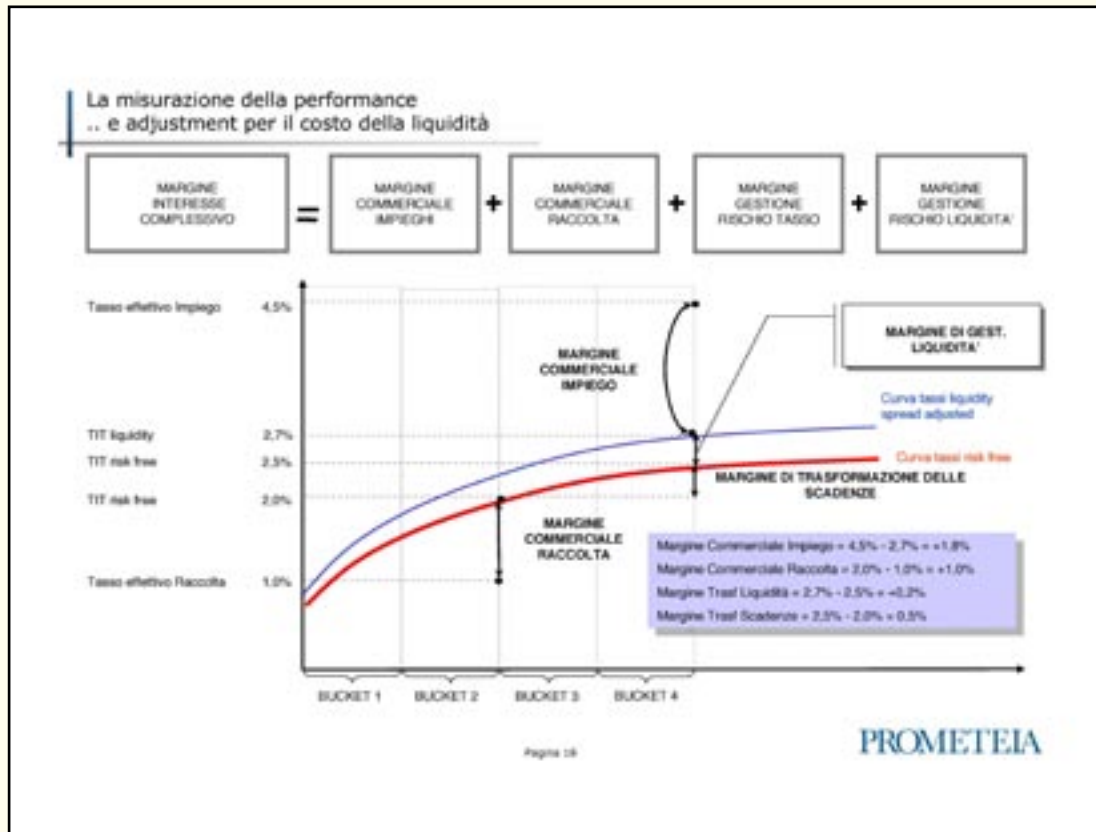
La misurazione della performance
.. e adjustment per il costo della liquidità

MARGINE INTERESSE COMPLESSIVO = MARGINE COMMERCIALE IMPIEGHI + MARGINE COMMERCIALE RACCOLTA + MARGINE GESTIONE RISCHIO TASSO + MARGINE GESTIONE RISCHIO LIQUIDITA'

Tasso effettivo Impiego 4,5%

TIT liquidity 2,7%

TIT risk free 2,5%

TIT risk free 2,0%

Tasso effettivo Raccolta 1,0%

MARGINE COMMERCIALE IMPIEGO

MARGINE DI GEST. LIQUIDITA'

Curva tassi liquidity spread adjusted

Curva tassi risk free

MARGINE DI TRASFORMAZIONE DELLE SCADENZE

MARGINE COMMERCIALE RACCOLTA

Margine Commerciale Impiego = 4,5% - 2,7% = +1,8%
Margine Commerciale Raccolta = 2,0% - 1,0% = +1,0%
Margine Trasf Liquidità = 2,7% - 2,5% = +0,2%
Margine Trasf Scadenze = 2,5% - 2,0% = 0,5%

BUCKET 1 BUCKET 2 BUCKET 3 BUCKET 4

Pagina 16

PROMETEIA